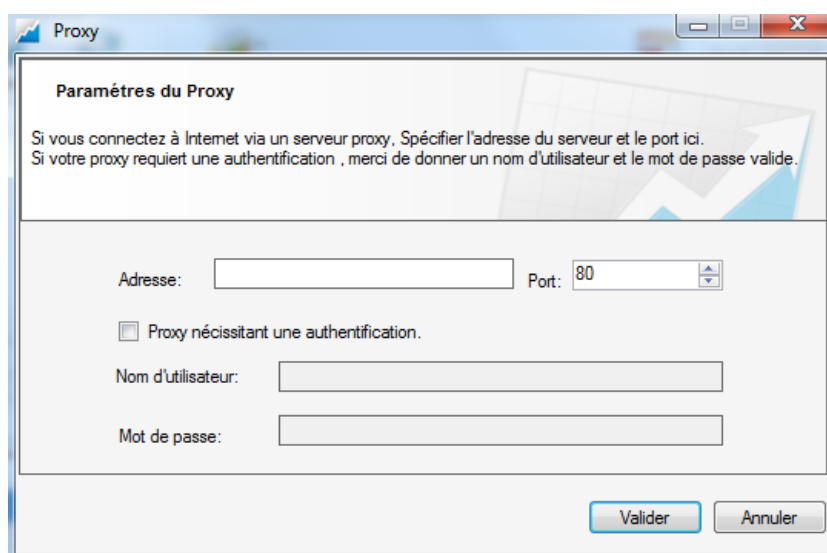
Proxy

Paramétres du Proxy

Si vous connectez à Internet via un serveur proxy, Spécifier l'adresse du serveur et le port ici.
Si votre proxy requiert une authentification , merci de donner un nom d'utilisateur et le mot de passe valide.

Adresse:

Port: 80

Proxy nécissitant une authentification.

Nom d'utilisateur:

Mot de passe:

Valider

Annuler